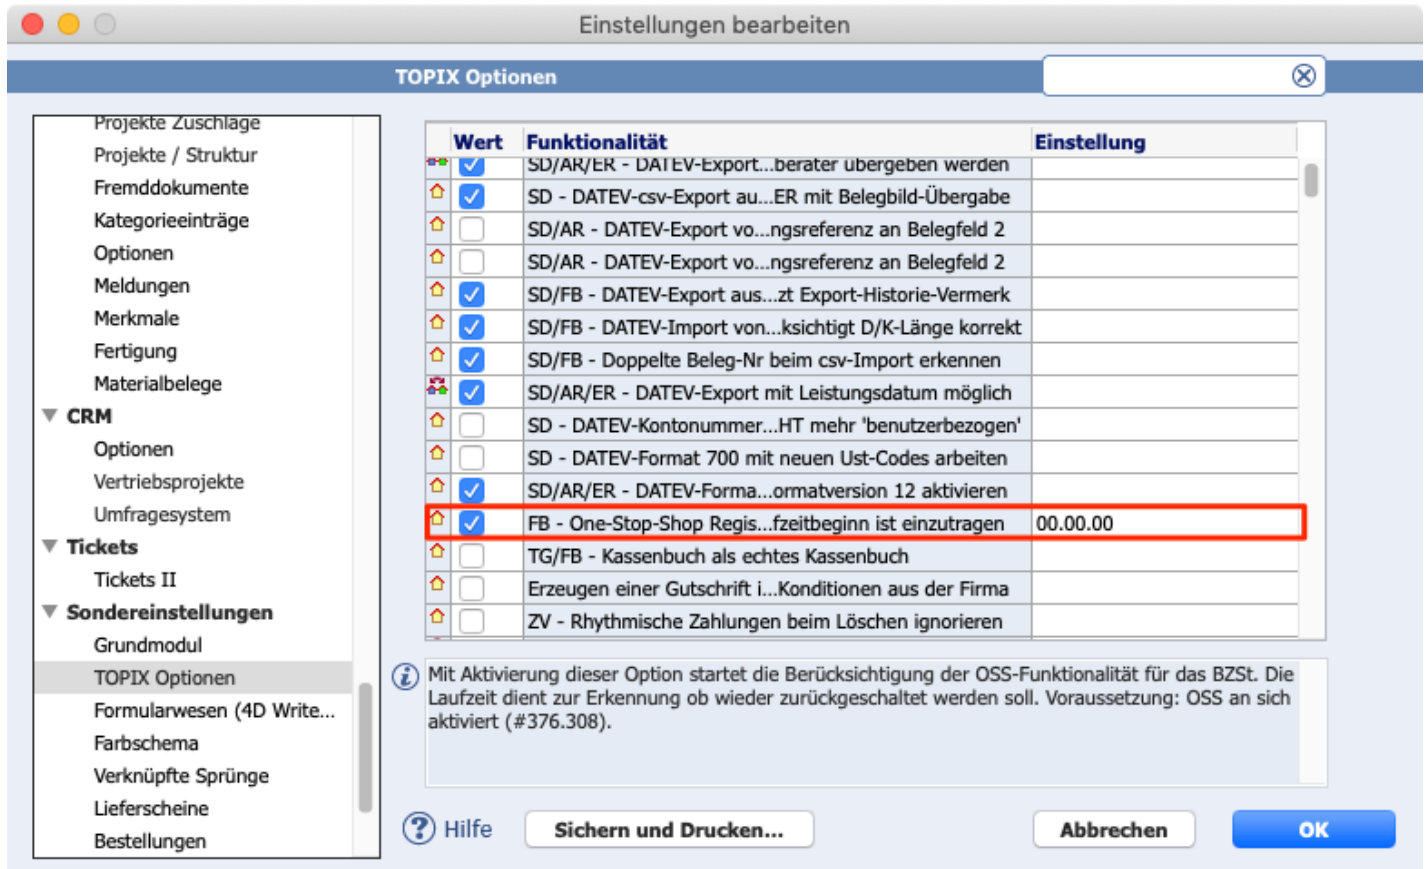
Einstellungen bearbeiten

TOPIX Optionen

Projekte Zuschläge
Projekte / Struktur
Fremddokumente
Kategorieeinträge
Optionen
Meldungen
Merkmale
Fertigung
Materialbelege
CRM
Optionen
Vertriebsprojekte
Umfragesystem
Tickets
Tickets II
Sondereinstellungen
Grundmodul
TOPIX Optionen
Formularwesen (4D Write...
Farbschema
Verknüpfte Sprünge
Lieferscheine
Bestellungen

| Wert | Funktionalität | Einstellung |
|---|---|---|
| ☑ | SD/AR/ER - DATEV-Export...berater übergeben werden | |
| ☑ | SD - DATEV-csv-Export au...ER mit Belegbild-Übergabe | |
| ☐ | SD/AR - DATEV-Export vo...ngsreferenz an Belegfeld 2 | |
| ☐ | SD/AR - DATEV-Export vo...ngsreferenz an Belegfeld 2 | |
| ☑ | SD/FB - DATEV-Export aus...zt Export-Historie-Vermerk | |
| ☑ | SD/FB - DATEV-Import von...ksichtigt D/K-Länge korrekt | |
| ☑ | SD/FB - Doppelte Beleg-Nr beim csv-Import erkennen | |
| ☑ | SD/AR/ER - DATEV-Export mit Leistungsdatum möglich | |
| ☐ | SD - DATEV-Kontonummer...HT mehr 'benutzerbezogen' | |
| ☐ | SD - DATEV-Format 700 mit neuen Ust-Codes arbeiten | |
| ☑ | SD/AR/ER - DATEV-Forma...ormatversion 12 aktivieren | |
| ☑ | FB - One-Stop-Shop Regis...fzeitbeginn ist einzutragen | 00.00.00 |
| ☐ | TG/FB - Kassenbuch als echtes Kassenbuch | |
| ☐ | Erzeugen einer Gutschrift i...Konditionen aus der Firma | |
| ☐ | ZV - Rhythmische Zahlungen beim Löschen ignorieren | |

Mit Aktivierung dieser Option startet die Berücksichtigung der OSS-Funktionalität für das BZSt. Die Laufzeit dient zur Erkennung ob wieder zurückgeschaltet werden soll. Voraussetzung: OSS an sich aktiviert (#376.308).

Hilfe
Sichern und Drucken...
Abbrechen
OK